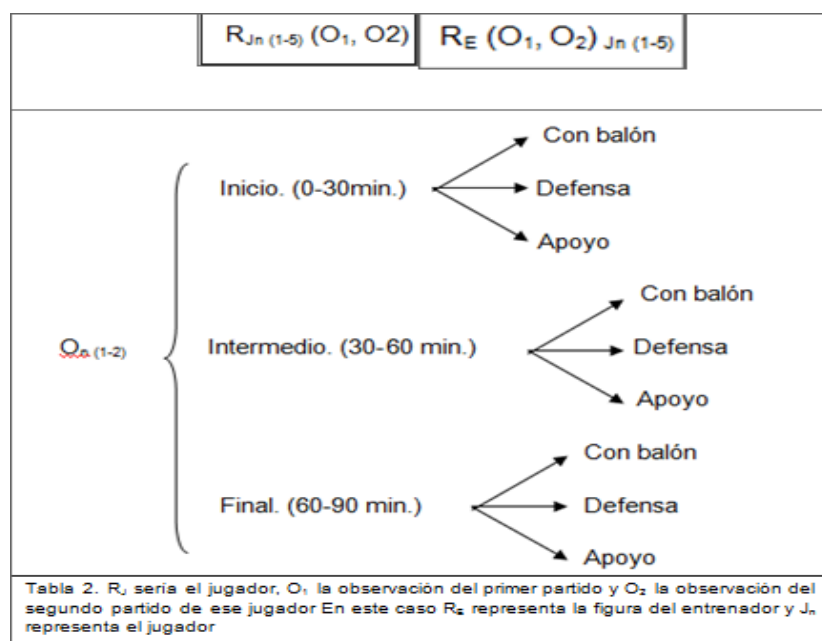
$R_{Jn\ (1-5)}$ ($O_1$, O2) | $R_E$ ($O_1$, $O_2$) $_{Jn\ (1-5)}$

Inicio. (0-30min.)
Con balón
Defensa
Apoyo

$O_{n\ (1-2)}$

Intermedio. (30-60 min.)
Con balón
Defensa
Apoyo

Final. (60-90 min.)
Con balón
Defensa
Apoyo

Tabla 2. $R_J$ sería el jugador, $O_1$ la observación del primer partido y $O_2$ la observación del segundo partido de ese jugador En este caso $R_E$ representa la figura del entrenador y $J_n$ representa el jugador